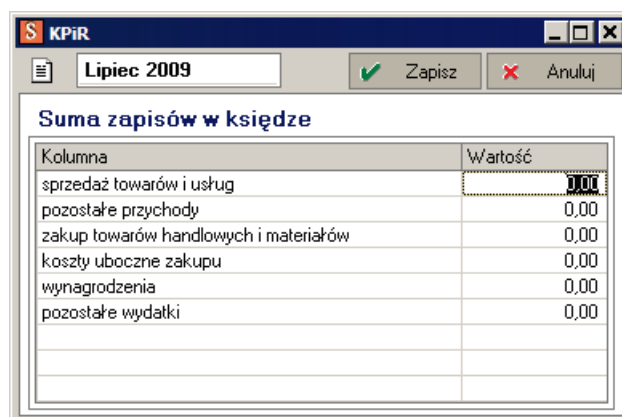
S KPiR

Lipiec 2009

Zapisz

Anuluj

Suma zapisów w księdze

| Kolumna | Wartość |
|---|---|
| sprzedaż towarów i usług | 0,00 |
| pozostałe przychody | 0,00 |
| zakup towarów handlowych i materiałów | 0,00 |
| koszty uboczne zakupu | 0,00 |
| wynagrodzenia | 0,00 |
| pozostałe wydatki | 0,00 |